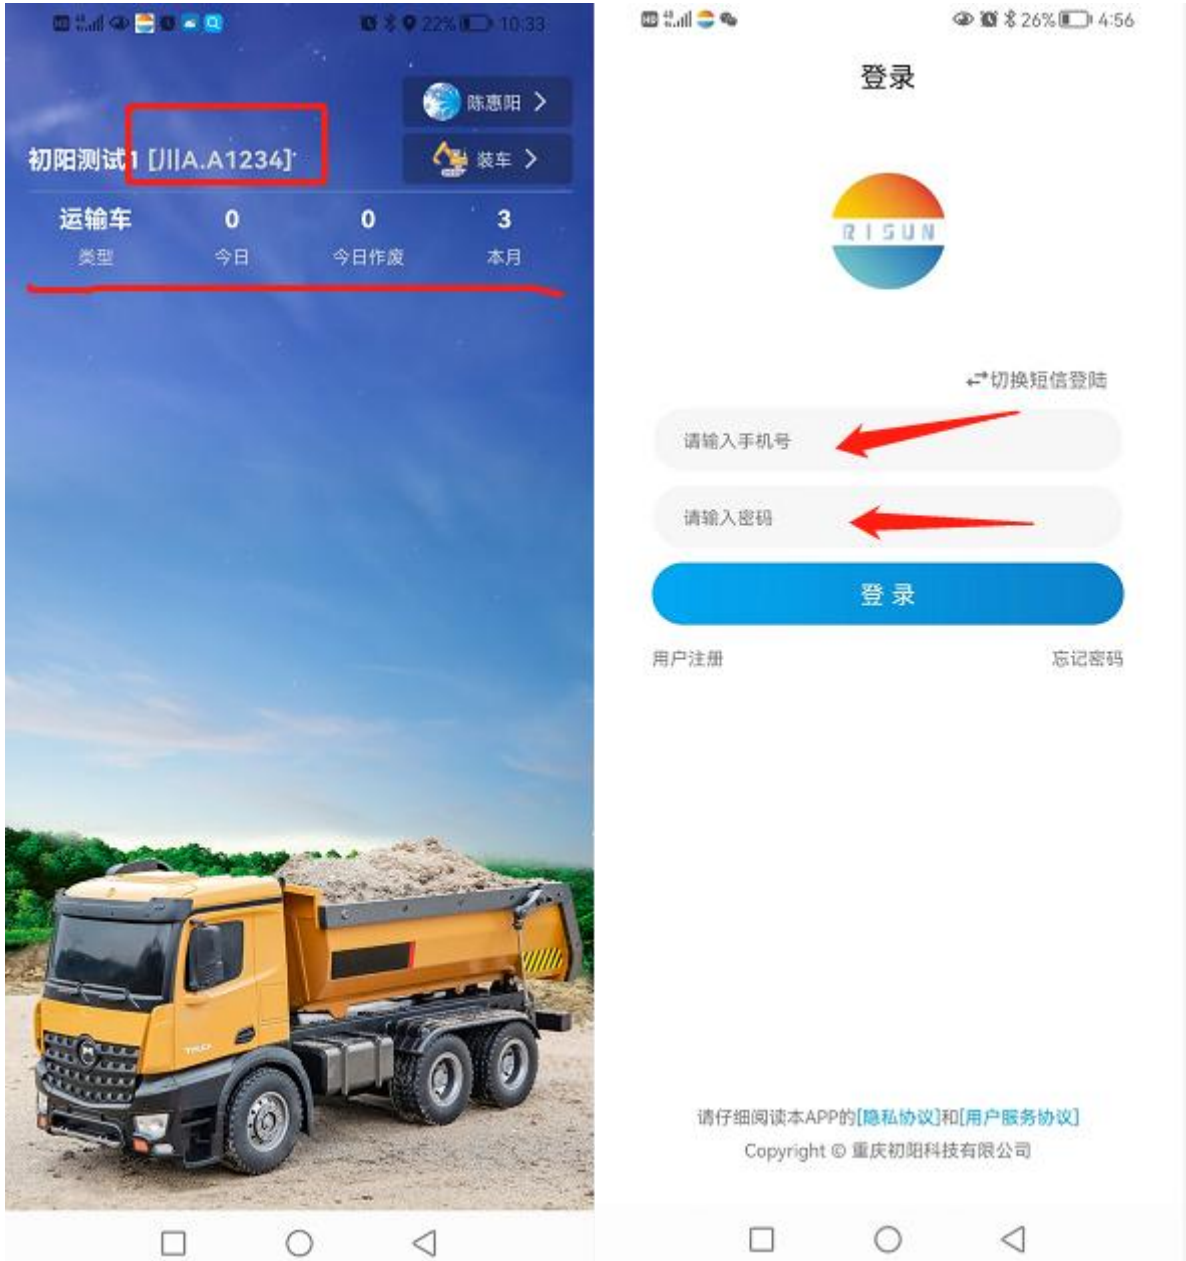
22% 10:33

陈惠阳 >

初阳测试1 [川A.A1234]

装车 >

| 运输车 | 0 | 0 | 3 |
|---|---|---|---|
| 类型 | 今日 | 今日作废 | 本月 |

26% 4:56

登录

RISUN

切换短信登陆

请输入手机号

请输入密码

登 录

用户注册

忘记密码

请仔细阅读本APP的[隐私协议]和[用户服务协议]

Copyright © 重庆初阳科技有限公司